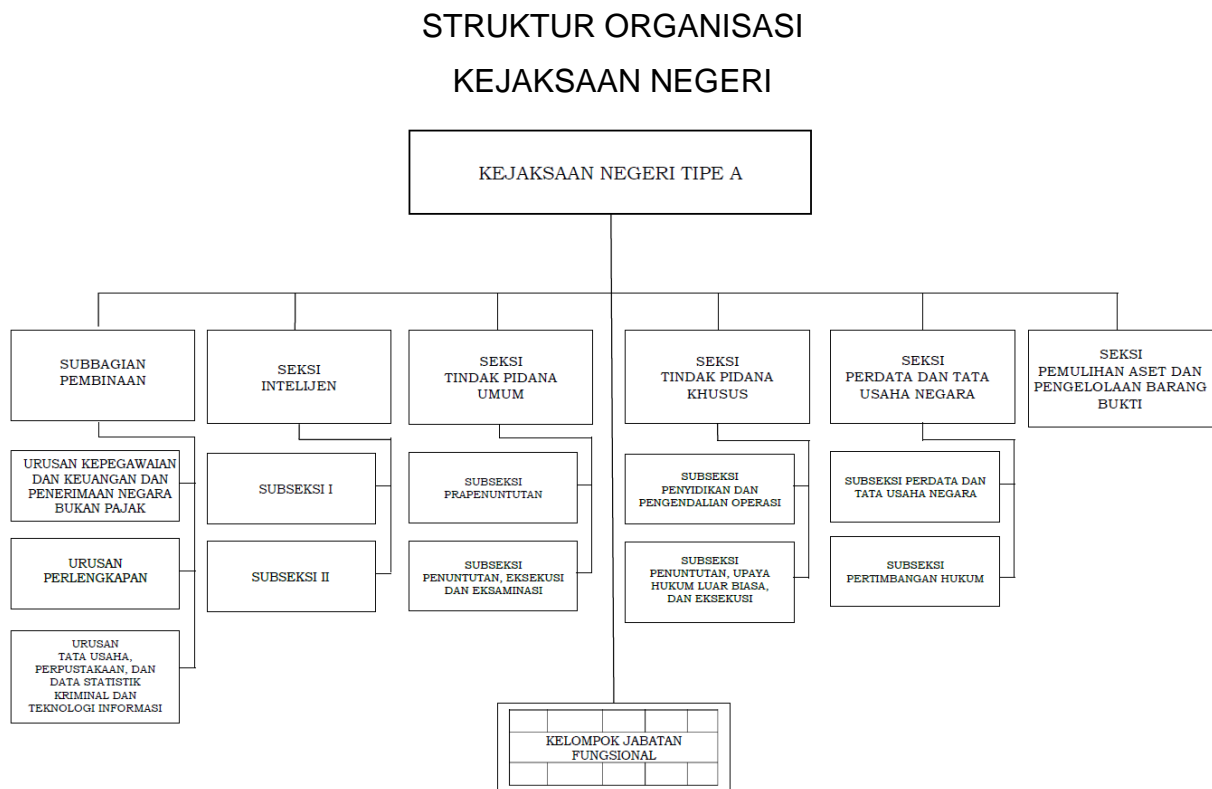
STRUKTUR ORGANISASI

KEJAKSAAN NEGERI

KEJAKSAAN NEGERI TIPE A

SUBBAGIAN PEMBINAAN

URUSAN KEPEGAWAIAN DAN KEUANGAN DAN PENERIMAAN NEGARA BUKAN PAJAK

URUSAN PERLENGKAPAN

URUSAN TATA USAHA, PERPUSTAKAAN, DAN DATA STATISTIK KRIMINAL DAN TEKNOLOGI INFORMASI

SEKSI INTELIJEN

SUBSEKSI I

SUBSEKSI II

SEKSI TINDAK PIDANA UMUM

SUBSEKSI PRAPENUNTUTAN

SUBSEKSI PENUNTUTAN, EKSEKUSI DAN EKSAMINASI

SEKSI TINDAK PIDANA KHUSUS

SUBSEKSI PENYIDIKAN DAN PENGENDALIAN OPERASI

SUBSEKSI PENUNTUTAN, UPAYA HUKUM LUAR BIASA, DAN EKSEKUSI

SEKSI PERDATA DAN TATA USAHA NEGARA

SUBSEKSI PERDATA DAN TATA USAHA NEGARA

SUBSEKSI PERTIMBANGAN HUKUM

SEKSI PEMULIHAN ASET DAN PENGELOLAAN BARANG BUKTI

KELOMPOK JABATAN FUNGSIONAL